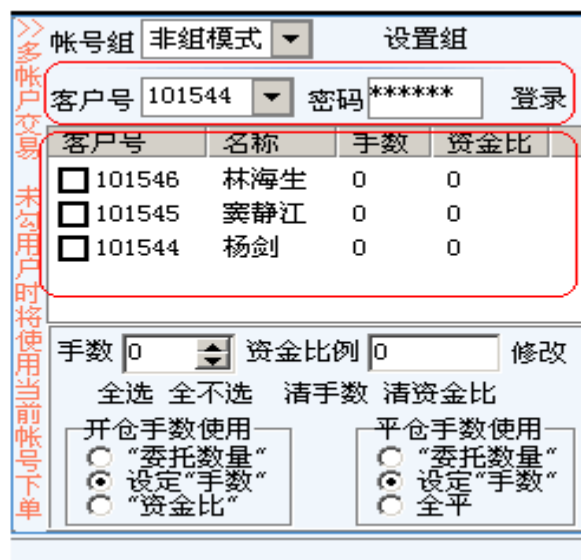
>>多帐户交易

未勾用户时将使用当前帐号下单

帐号组 非組模式 设置组

客户号 101544 密码 ****** 登录

| 客户号 | 名称 | 手数 | 资金比 |
|---|---|---|---|
| 101546 | 林海生 | 0 | 0 |
| 101545 | 窦静江 | 0 | 0 |
| 101544 | 杨剑 | 0 | 0 |

手数 0 资金比例 0 修改

全选 全不选 清手数 清资金比

开仓手数使用
"委托数量"
设定"手数"
"资金比"

平仓手数使用
"委托数量"
设定"手数"
全平